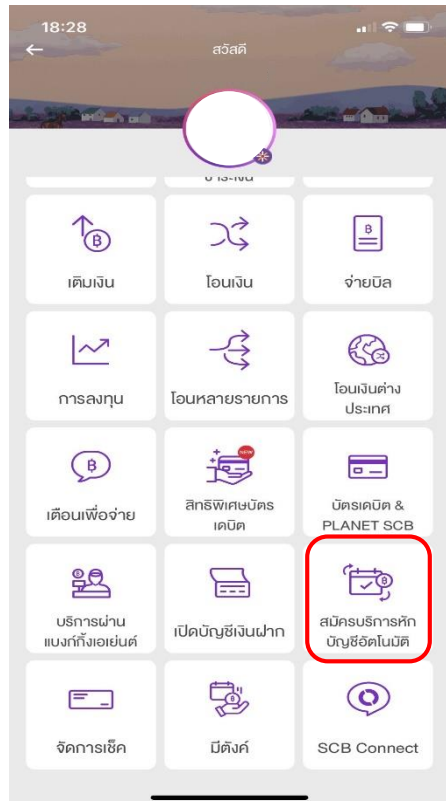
18:28

สวัสดี

เติมเงิน

โอนเงิน

จ่ายบิล

การลงทุน

โอนหลายรายการ

โอนเงินต่างประเทศ

เตือนเพื่อจ่าย

NEW

สิทธิพิเศษบัตรเดบิต

บัตรเดบิต & PLANET SCB

บริการผ่านแบงก์กิ้งเอเย่นต์

เปิดบัญชีเงินฝาก

สมัครบริการหักบัญชีอัตโนมัติ

จัดการเช็ค

มีตังค์

SCB Connect